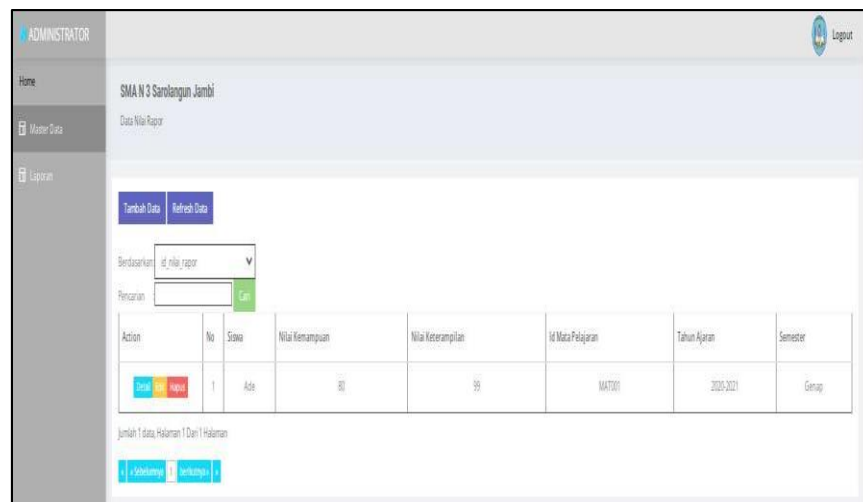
ADMINISTRATOR

Logout

Home

Master Data

Laporan

SMA N 3 Sarolangun Jambi

Data Nilai Rapor

Tambah Data Refresh Data

Berdasarkan id_nilai_rapor

Pencarian Cari

| Action | No | Siswa | Nilai Kemampuan | Nilai Keterampilan | Id Mata Pelajaran | Tahun Ajaran | Semester |
|---|---|---|---|---|---|---|---|
| Detail Edit Hapus | 1 | Ade | 80 | 99 | MAT001 | 2020-2021 | Genap |

Jumlah 1 data, Halaman 1 Dari 1 Halaman

« ‹ Sebelumnya 1 Berikutnya › »